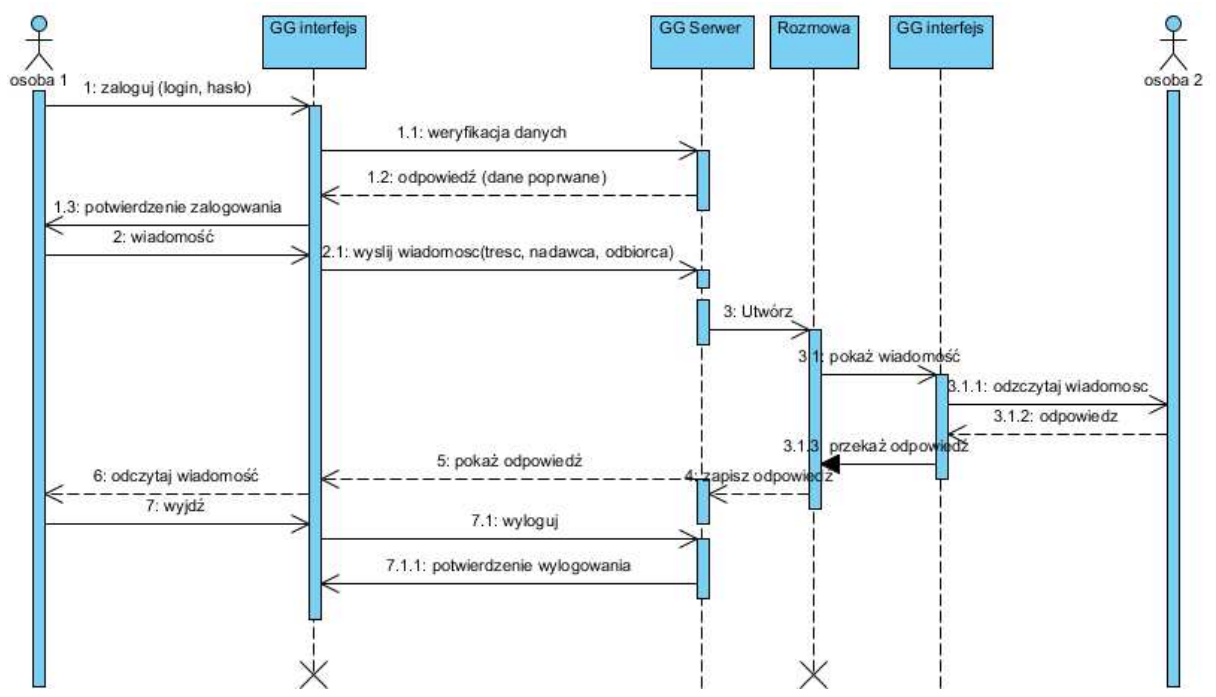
osoba 1

GG interfejs

GG Serwer

Rozmowa

GG interfejs

osoba 2

1: zaloguj (login, hasło)

1.1: weryfikacja danych

1.2: odpowiedź (dane poprwane)

1.3: potwierdzenie zalogowania

2: wiadomość

2.1: wyslij wiadomosc(tresc, nadawca, odbiorca)

3: Utwórz

3.1: pokaż wiadomość

3.1.1: odzczytaj wiadomosc

3.1.2: odpowiedz

3.1.3: przekaż odpowiedź

5: pokaż odpowiedź

4: zapisz odpowiedź

6: odczytaj wiadomość

7: wyjdź

7.1: wyloguj

7.1.1: potwierdzenie wylogowania